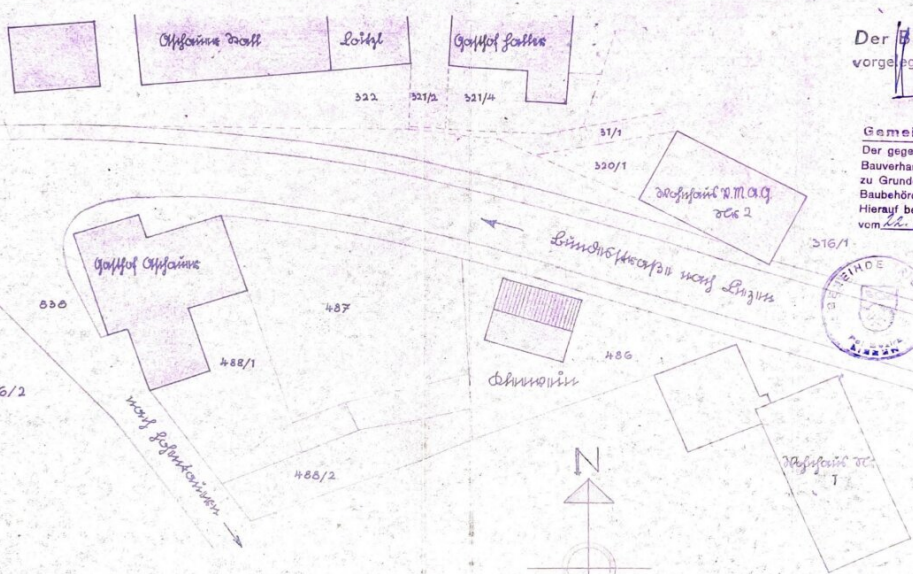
Der B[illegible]
vorgeleg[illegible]

Gasthaus Post

Lothl

Gasthof Falter

322

321/2

321/4

31/1

320/1

Gemei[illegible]
Der gege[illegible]
Bauverha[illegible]
zu Grund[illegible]
Baubehörd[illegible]
Hierauf be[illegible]
vom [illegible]

Wohnhaus D.M.A.G. Nr 2

Bundesstraße nach Linz

316/1

GEMEINDE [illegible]

Gasthof Ortnhaus

838

487

488/1

486

Scheune

6/2

nach Hohenau

488/2

N

Wohnhaus Nr. 1